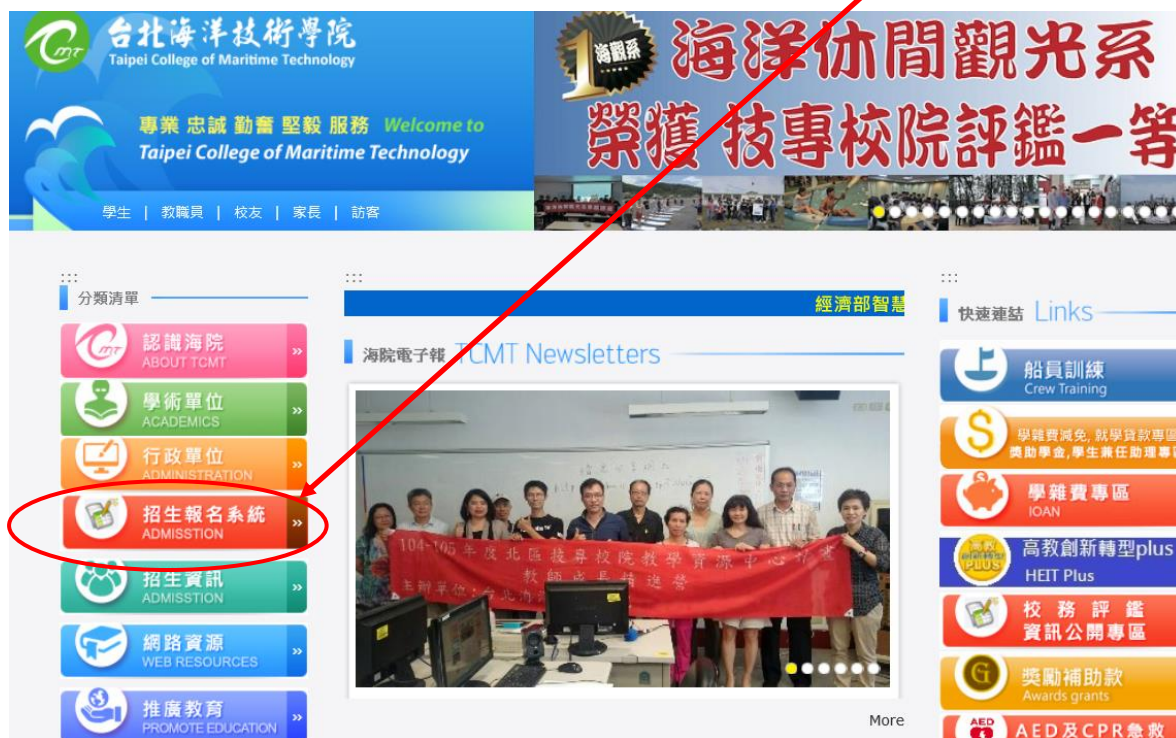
TCMT 台北海洋技術學院
Taipei College of Maritime Technology

專業 忠誠 勤奮 堅毅 服務 Welcome to
Taipei College of Maritime Technology

學生 | 教職員 | 校友 | 家長 | 訪客

1 海觀系 海洋休閒觀光系
榮獲 技專校院評鑑一等

:::
分類清單

認識海院
ABOUT TCMT »

學術單位
ACADEMICS »

行政單位
ADMINISTRATION »

招生報名系統
ADMISSTION »

招生資訊
ADMISSTION »

網路資源
WEB RESOURCES »

推廣教育
PROMOTE EDUCATION »

:::
經濟部智慧

海院電子報 TCMT Newsletters

104-105年度北區技專校院教學資源中心計畫
教師成長精進營
主辦單位：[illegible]

More

:::
快速連結 Links

船員訓練
Crew Training

學雜費減免, 就學貸款專區
獎助學金, 學生兼任助理專區

學雜費專區
IOAN

高教創新轉型plus
HEIT Plus

校務評鑑
資訊公開專區

獎勵補助款
Awards grants

AED AED及CPR急救